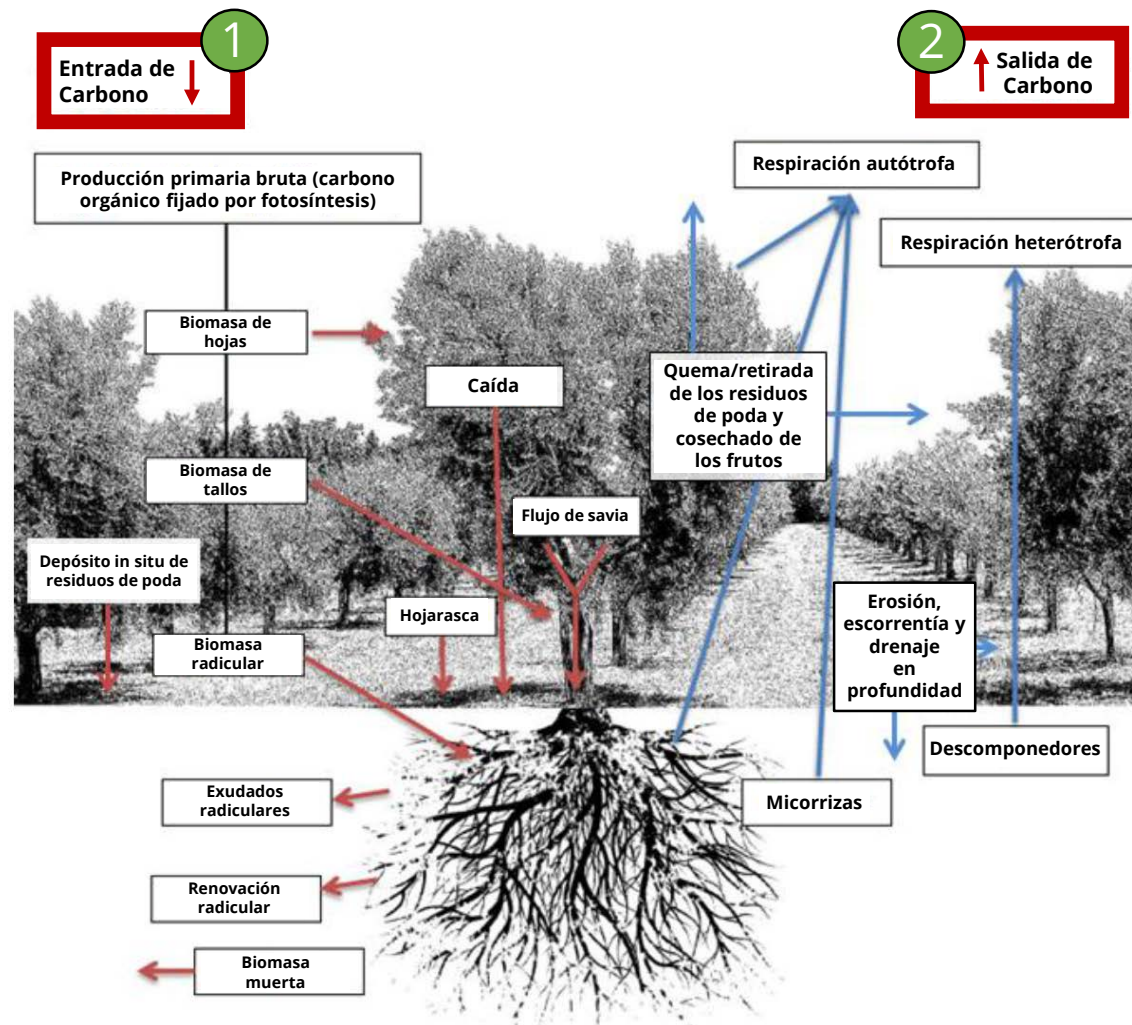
1
Entrada de Carbono

2
Salida de Carbono

Producción primaria bruta (carbono orgánico fijado por fotosíntesis)

Respiración autótrofa

Respiración heterótrofa

Biomasa de hojas

Caída

Quema/retirada de los residuos de poda y cosechado de los frutos

Biomasa de tallos

Flujo de savia

Depósito in situ de residuos de poda

Hojarasca

Biomasa radicular

Erosión, escorrentía y drenaje en profundidad

Descomponedores

Exudados radiculares

Micorrizas

Renovación radicular

Biomasa muerta